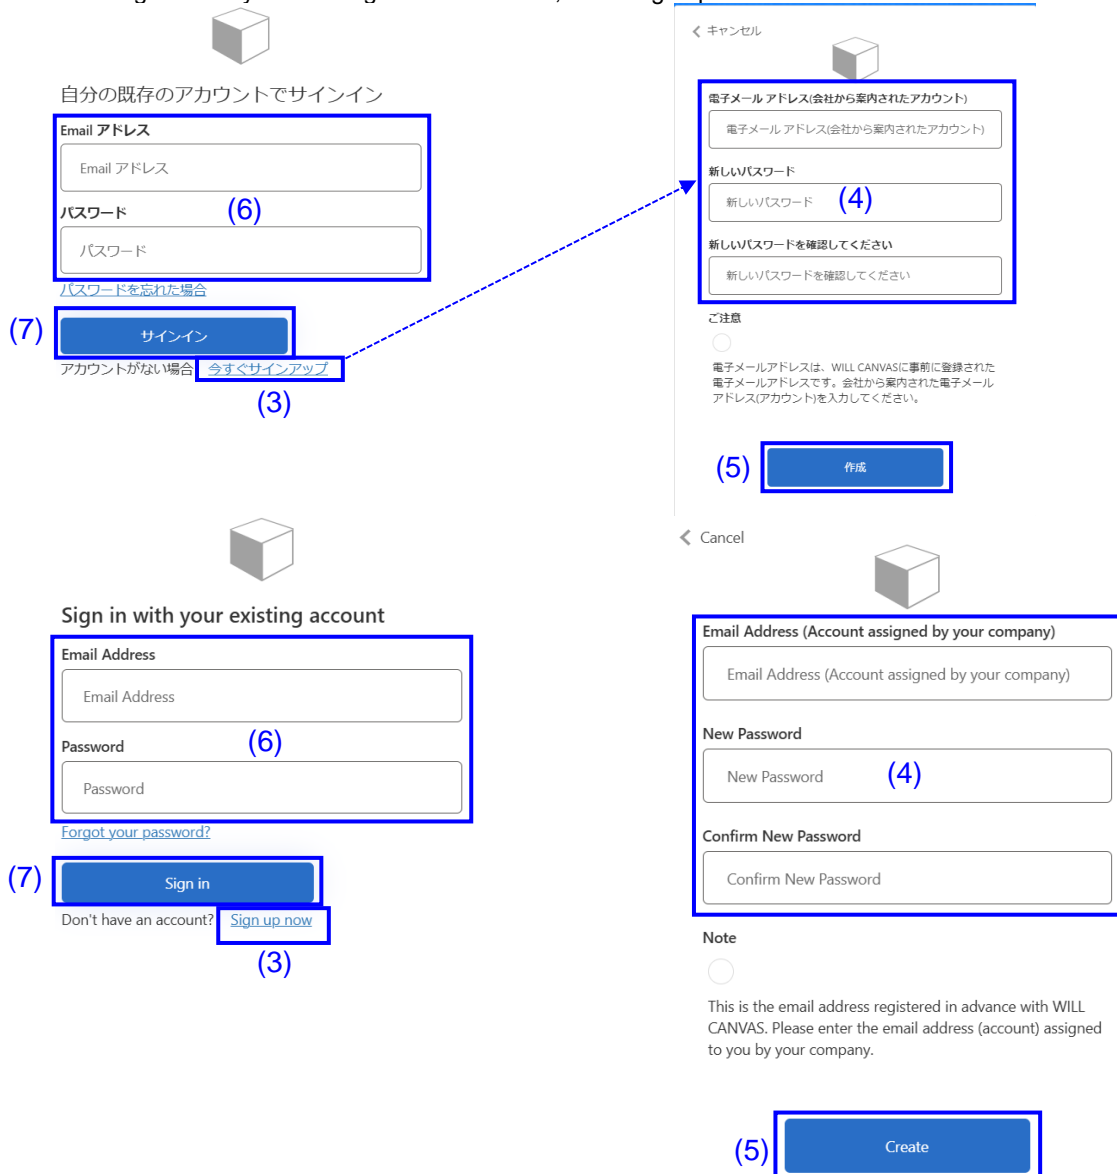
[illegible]

自分の既存のアカウントでサインイン

Email アドレス

Email アドレス

パスワード (6)

パスワード

パスワードを忘れた場合

(7) サインイン

アカウントがない場合 今すぐサインアップ

(3)

< キャンセル

電子メール アドレス(会社から案内されたアカウント)

電子メール アドレス(会社から案内されたアカウント)

新しいパスワード

新しいパスワード (4)

新しいパスワードを確認してください

新しいパスワードを確認してください

ご注意

電子メールアドレスは、WILL CANVASに事前に登録された電子メールアドレスです。会社から案内された電子メールアドレス(アカウント)を入力してください。

(5) 作成

Sign in with your existing account

Email Address

Email Address

Password (6)

Password

Forgot your password?

(7) Sign in

Don't have an account? Sign up now

(3)

< Cancel

Email Address (Account assigned by your company)

Email Address (Account assigned by your company)

New Password

New Password (4)

Confirm New Password

Confirm New Password

Note

This is the email address registered in advance with WILL CANVAS. Please enter the email address (account) assigned to you by your company.

(5) Create